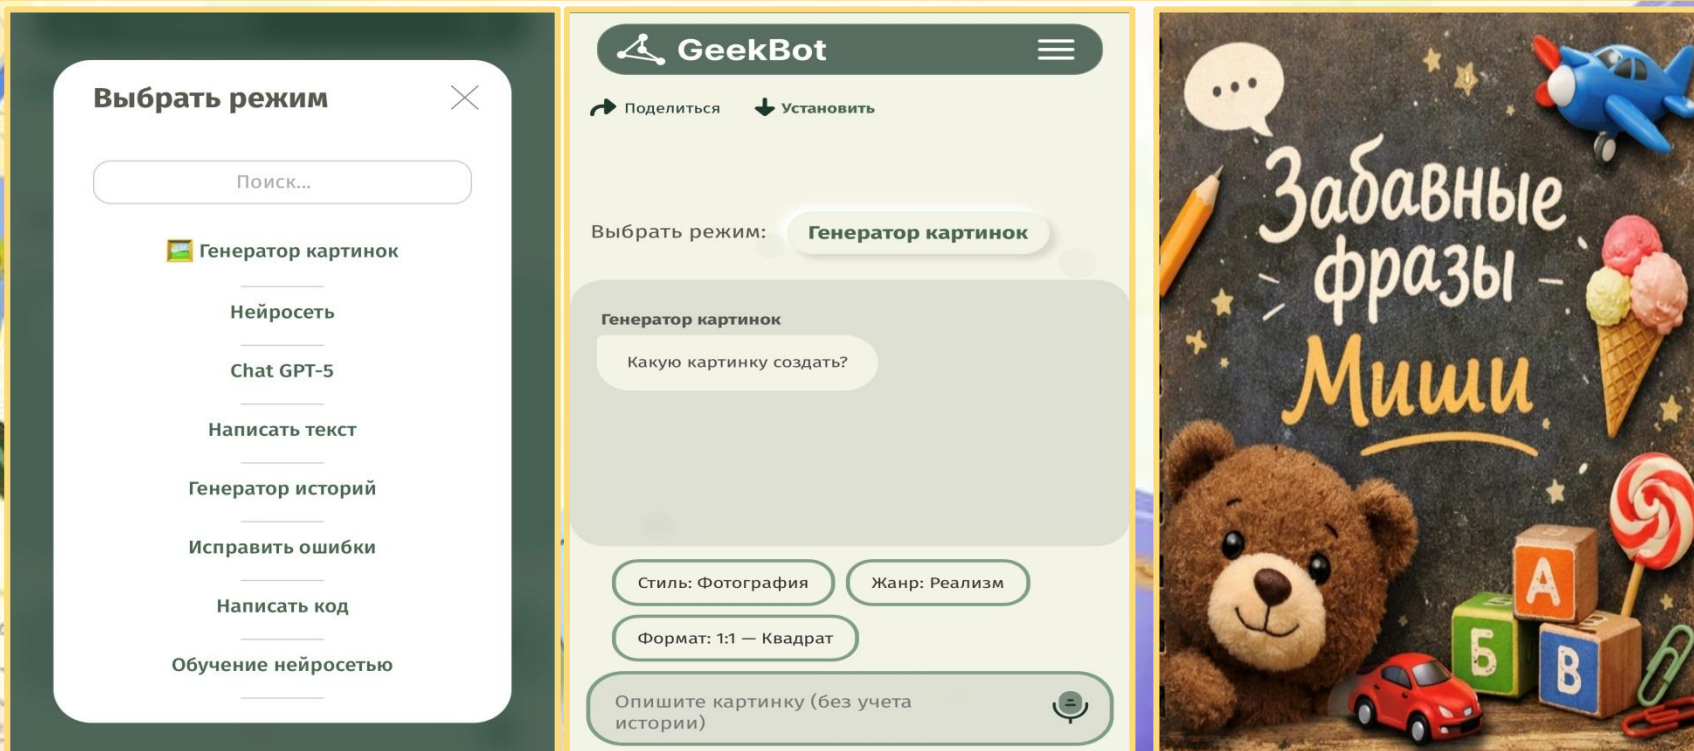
Выбрать режим

Поиск...

Генератор картинок

Нейросеть

Chat GPT-5

Написать текст

Генератор историй

Исправить ошибки

Написать код

Обучение нейросетью

GeekBot

Поделиться

Установить

Выбрать режим: Генератор картинок

Генератор картинок

Какую картинку создать?

Стиль: Фотография

Жанр: Реализм

Формат: 1:1 — Квадрат

Опишите картинку (без учета истории)

Забавные фразы Миши

А

Б

В